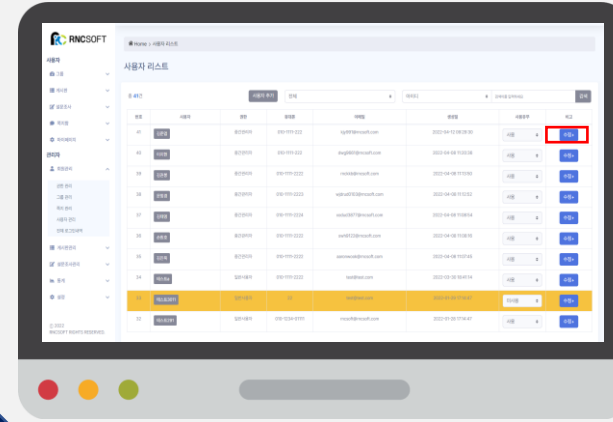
RNCSOFT

사용자

관리자

Home > 사용자 리스트

사용자 리스트

사용자 추가

전체

아이디

검색

| 번호 | 사용자 | 권한 | 휴대폰 | 이메일 | 생성일 | 사용여부 | 비고 |
|---|---|---|---|---|---|---|---|
| 41 | 김운영 | 중간관리자 | 010-1111-2222 | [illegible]@rncsoft.com | 2022-04-12 09:39:30 | 사용 | 수정 |
| 40 | 이네모 | 중간관리자 | 010-1111-2222 | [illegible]@rncsoft.com | 2022-04-08 11:33:38 | 사용 | 수정 |
| 39 | 김운영 | 중간관리자 | 010-1111-2222 | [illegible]@rncsoft.com | 2022-04-08 11:17:55 | 사용 | 수정 |
| 38 | 관제원 | 중간관리자 | 010-1111-2222 | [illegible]@rncsoft.com | 2022-04-08 11:12:52 | 사용 | 수정 |
| 37 | 김테스 | 중간관리자 | 010-1111-2224 | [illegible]@rncsoft.com | 2022-04-08 11:08:14 | 사용 | 수정 |
| 36 | 손현영 | 중간관리자 | 010-1111-2222 | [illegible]@rncsoft.com | 2022-04-08 11:06:15 | 사용 | 수정 |
| 35 | 김테스 | 중간관리자 | 010-1111-2222 | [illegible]@rncsoft.com | 2022-04-08 11:07:45 | 사용 | 수정 |
| 34 | 테스트 | 일반사용자 | 010-1111-2222 | test@test.com | 2022-03-30 10:41:14 | 사용 | 수정 |
| 33 | 테스트 | 일반사용자 | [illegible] | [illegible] | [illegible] | 미사용 | 수정 |
| 32 | 테스트 | 일반사용자 | 010-1234-5777 | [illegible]@rncsoft.com | 2022-01-26 17:14:47 | 사용 | 수정 |

ⓒ 2022 RNCSOFT RIGHTS RESERVED.